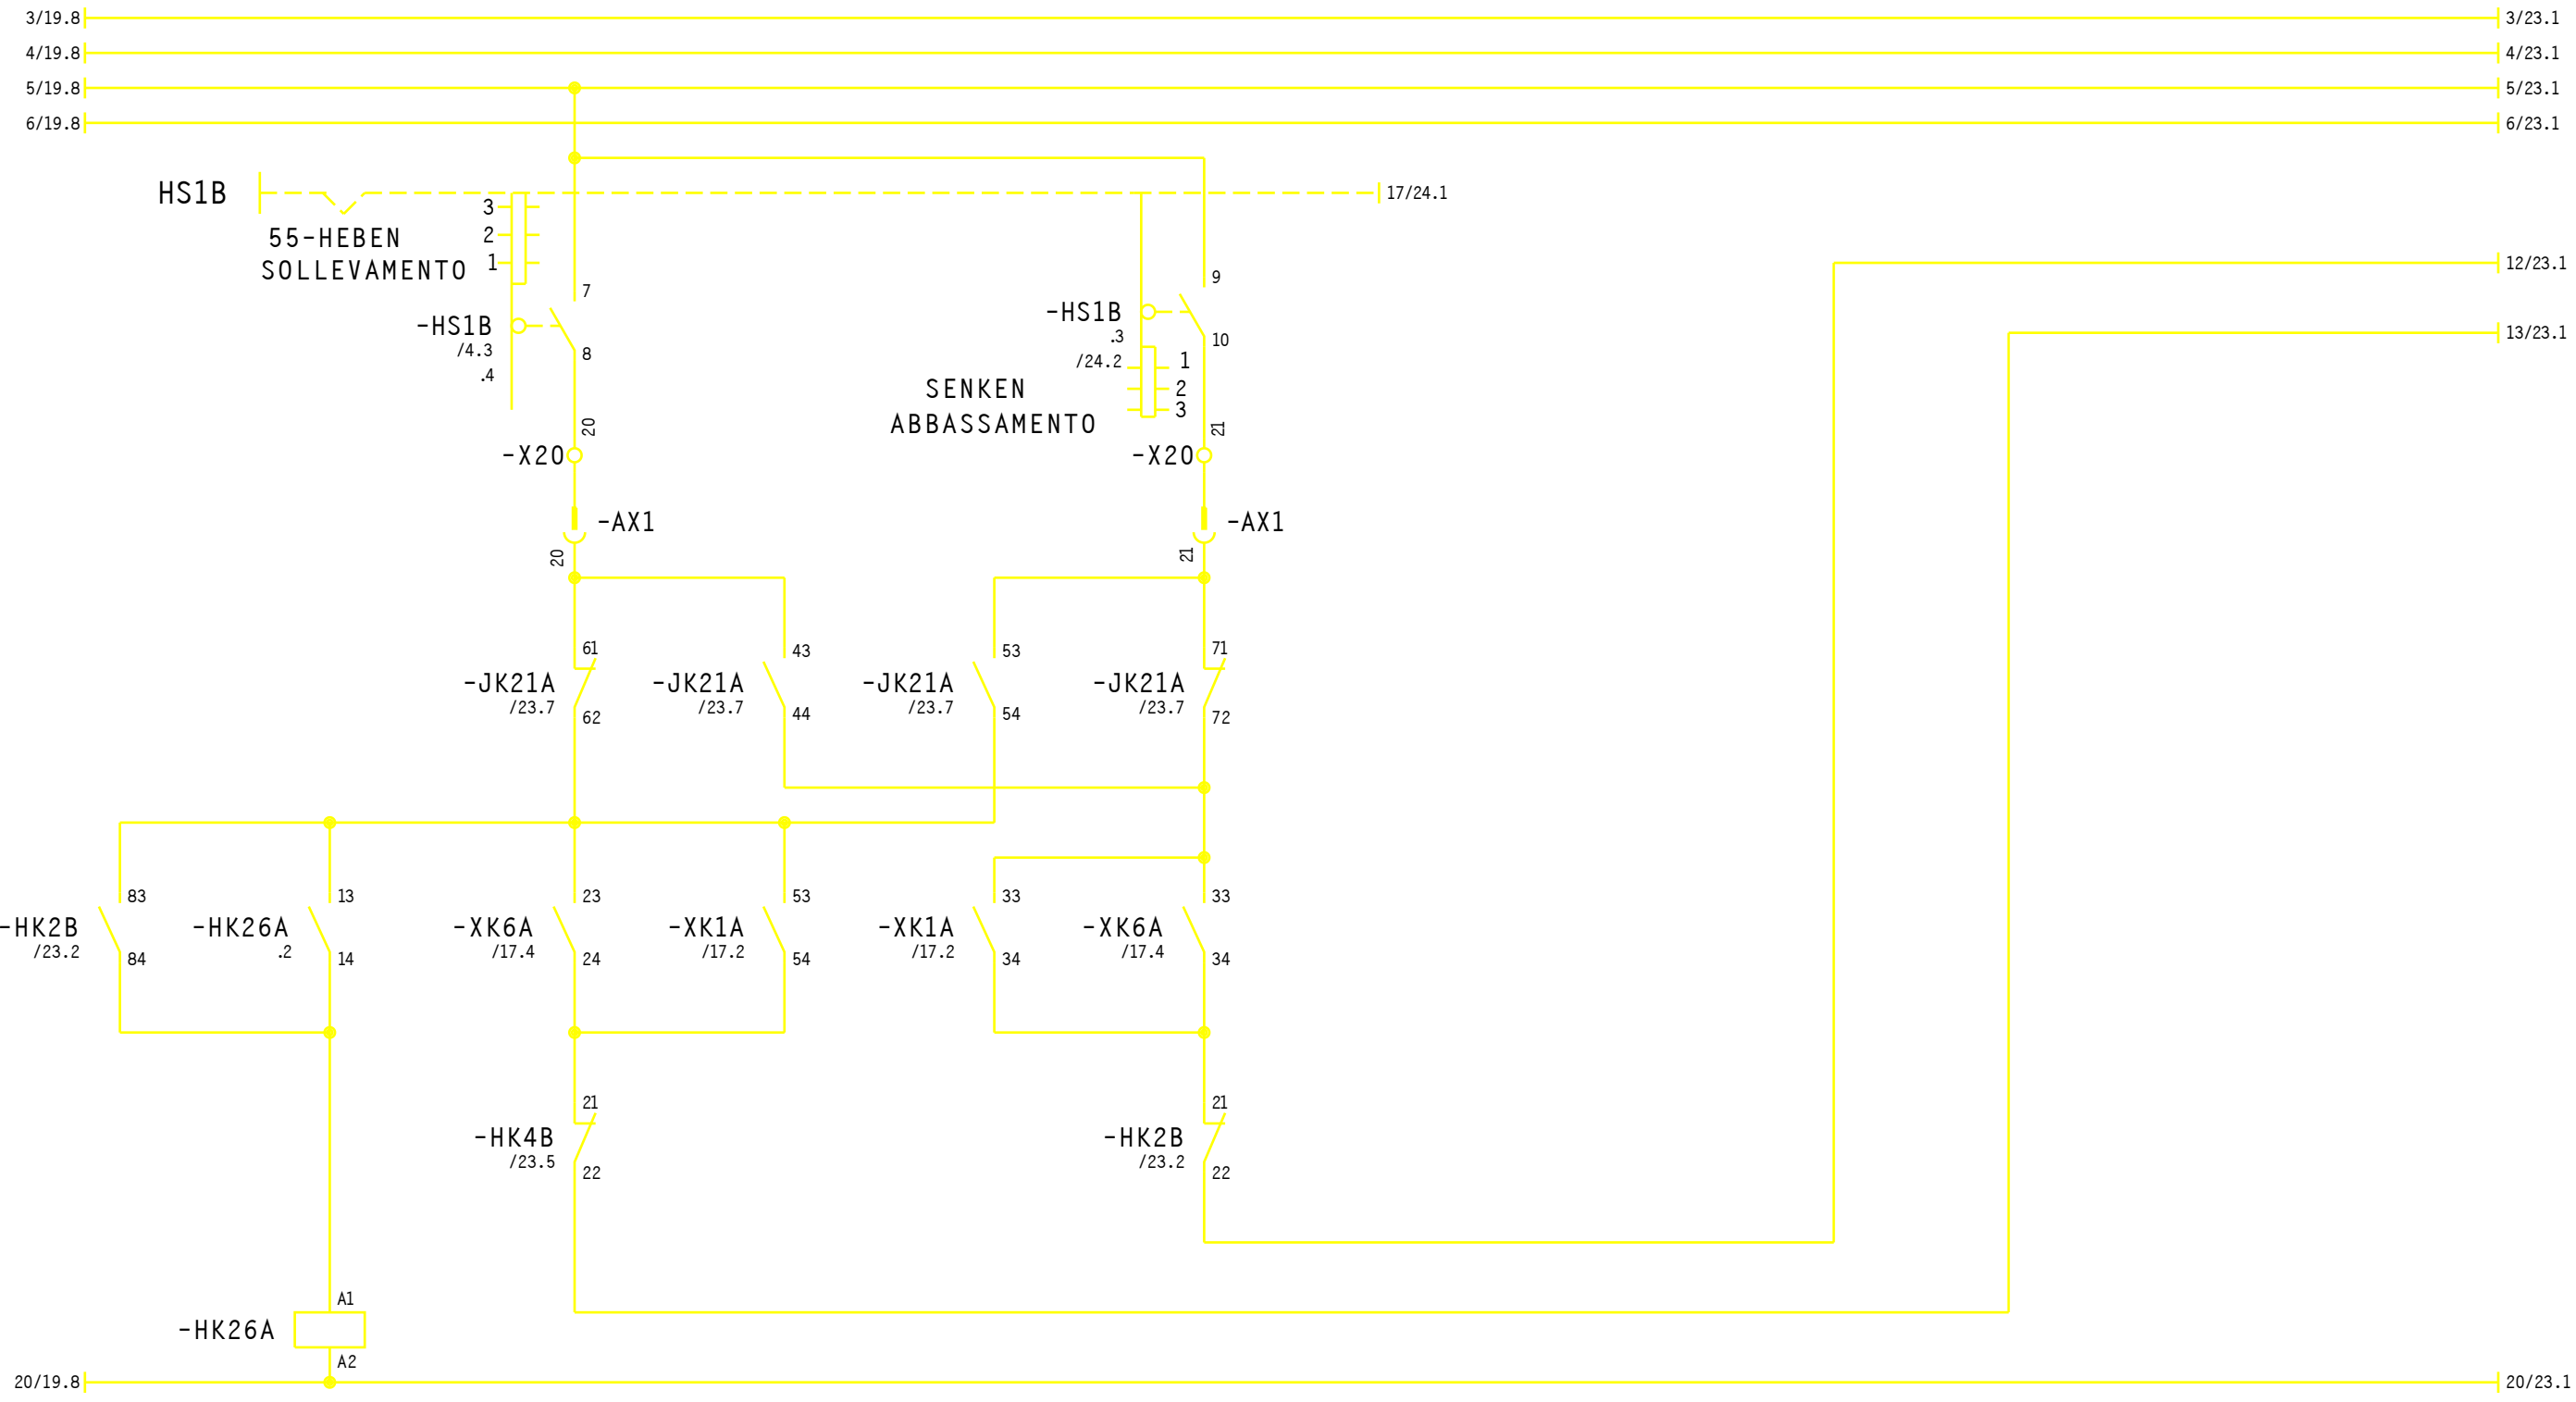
3/19.8
4/19.8
5/19.8
6/19.8
3/23.1
4/23.1
5/23.1
6/23.1

HS1B
55-HEBEN
SOLLEVAMENTO
3
2
1
17/24.1
7
9
-HS1B
/4.3
.4
8
-HS1B
.3
/24.2
10
1
2
3
12/23.1
13/23.1
SENKEN
ABBASSAMENTO
20
21
-X20
-X20
-AX1
-AX1
20
21
61
43
53
71
-JK21A
/23.7
62
-JK21A
/23.7
44
-JK21A
/23.7
54
-JK21A
/23.7
72
83
13
23
53
33
33
-HK2B
/23.2
84
-HK26A
.2
14
-XK6A
/17.4
24
-XK1A
/17.2
54
-XK1A
/17.2
34
-XK6A
/17.4
34
21
21
-HK4B
/23.5
22
-HK2B
/23.2
22
A1
-HK26A
A2
20/19.8
20/23.1